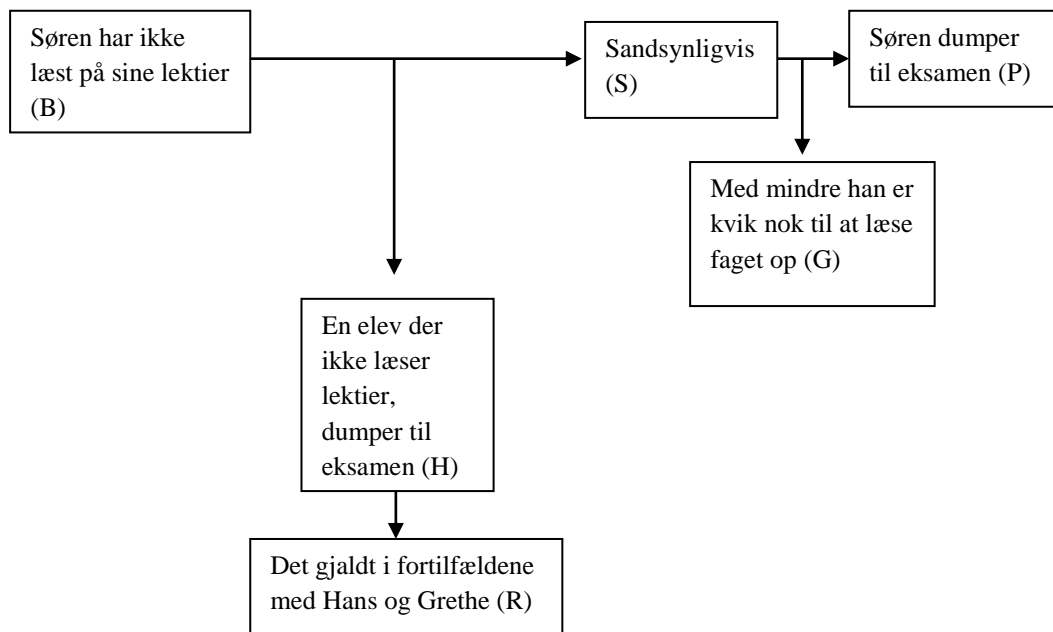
Søren har ikke læst på sine lektier (B)

Sandsynligvis (S)

Søren dumper til eksamen (P)

Med mindre han er kvik nok til at læse faget op (G)

En elev der ikke læser lektier, dumper til eksamen (H)

Det gjaldt i fortilfældene med Hans og Grethe (R)